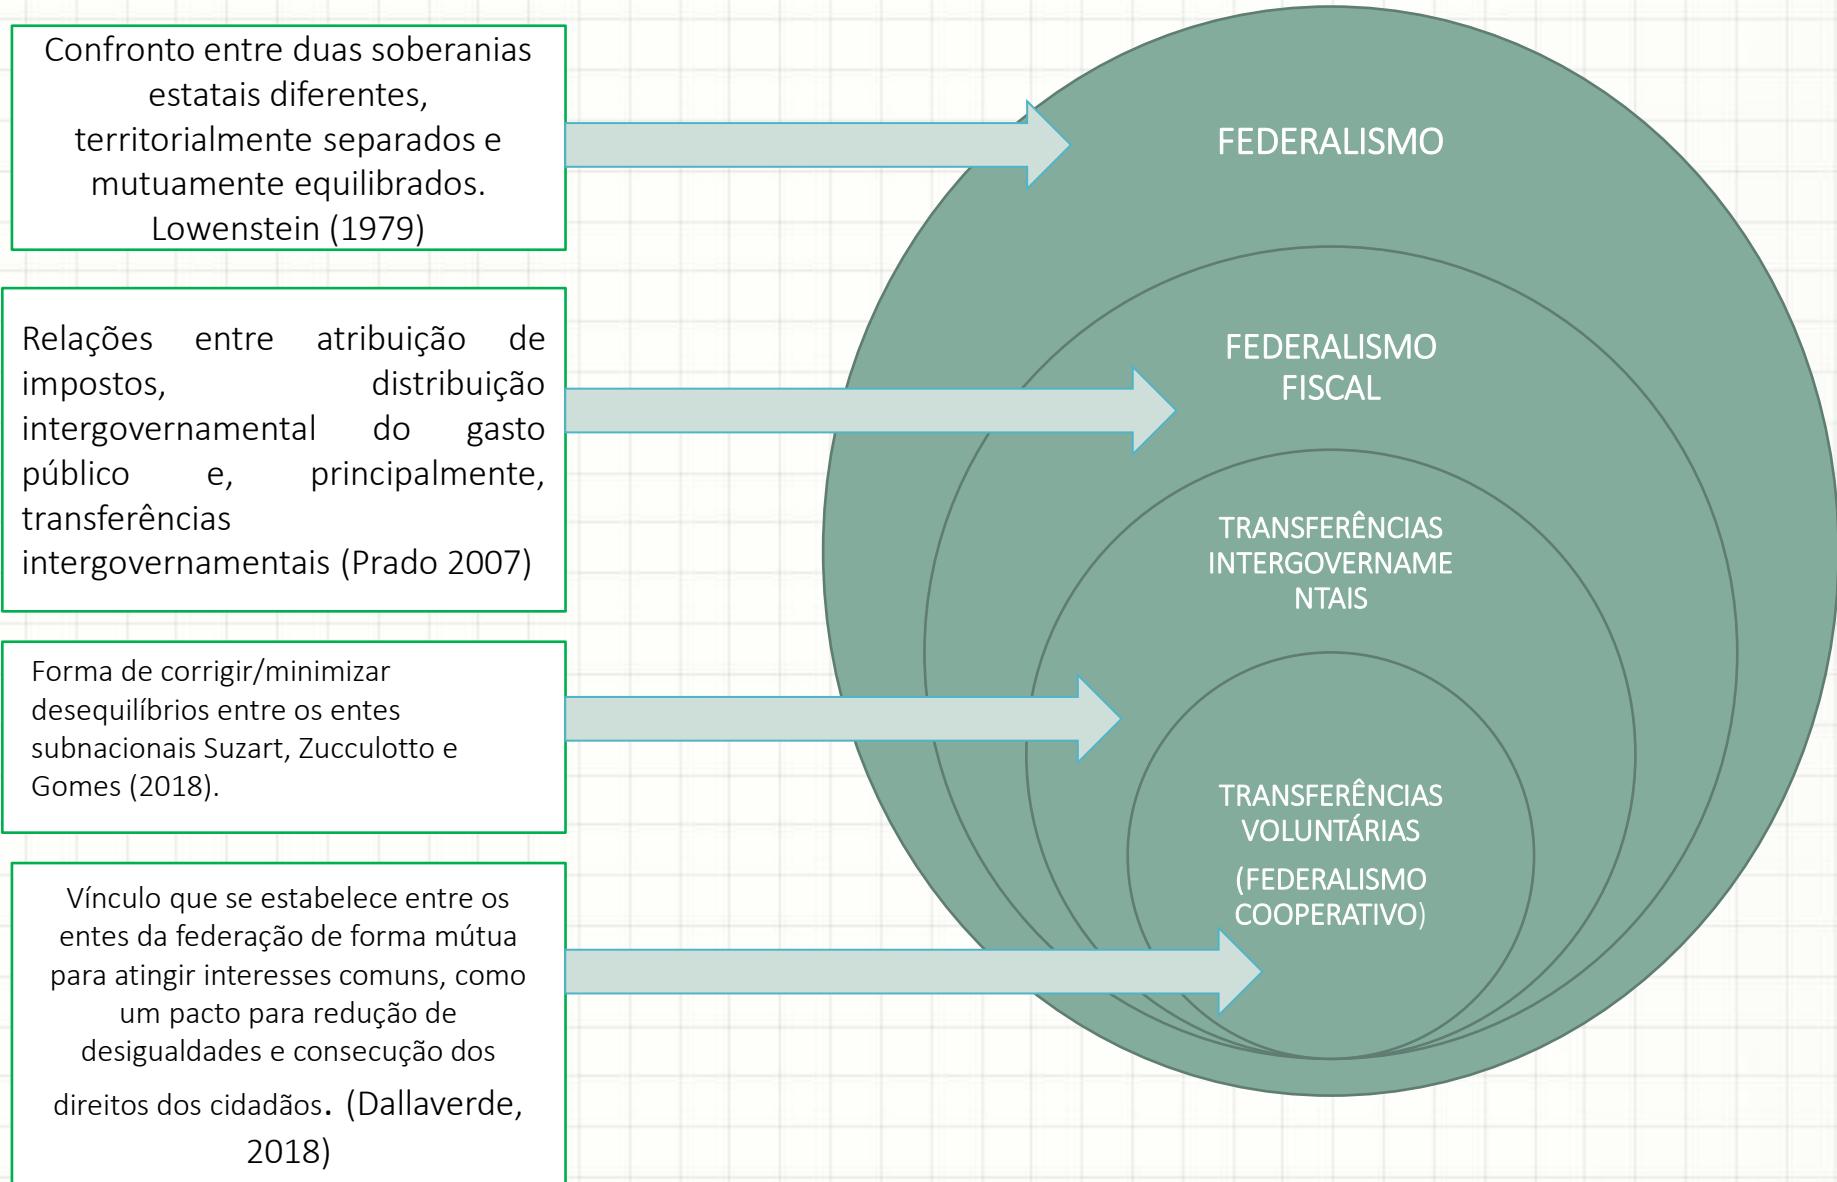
Confronto entre duas soberanias estatais diferentes, territorialmente separados e mutuamente equilibrados. Lowenstein (1979)

Relações entre atribuição de impostos, distribuição intergovernamental do gasto público e, principalmente, transferências intergovernamentais (Prado 2007)

Forma de corrigir/minimizar desequilíbrios entre os entes subnacionais Suzart, Zucculotto e Gomes (2018).

Vínculo que se estabelece entre os entes da federação de forma mútua para atingir interesses comuns, como um pacto para redução de desigualdades e consecução dos direitos dos cidadãos. (Dallaverde, 2018)

FEDERALISMO

FEDERALISMO FISCAL

TRANSFERÊNCIAS INTERGOVERNAMENTAIS

TRANSFERÊNCIAS VOLUNTÁRIAS

(FEDERALISMO COOPERATIVO)